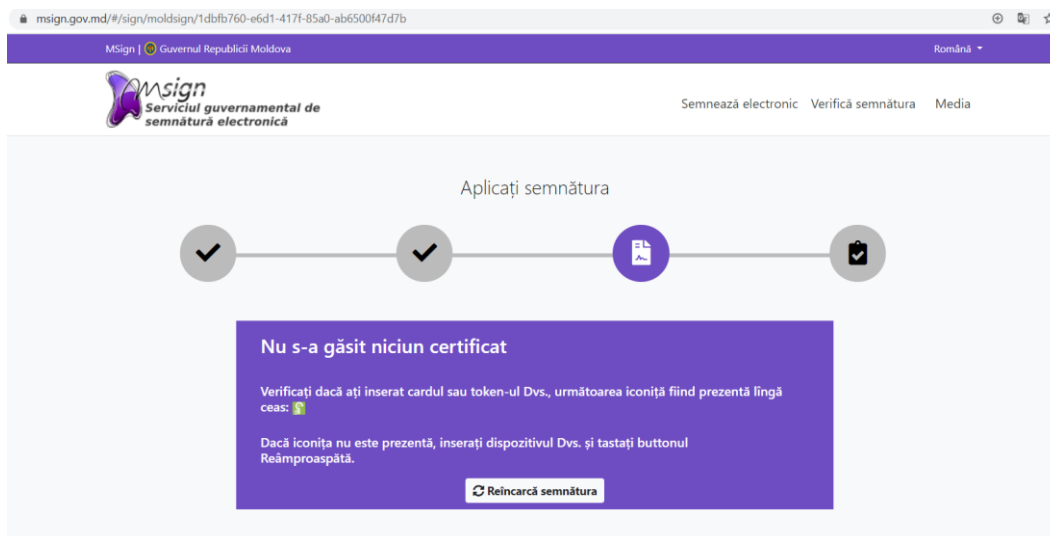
msign.gov.md/#/sign/moldsign/1dbfb760-e6d1-417f-85a0-ab6500f47d7b

MSign | Guvernul Republicii Moldova

Română

Msign
Serviciul guvernamental de semnătură electronică

Semnează electronic Verifică semnătura Media

Aplicați semnătura

Nu s-a găsit niciun certificat

Verificați dacă ați inserat cardul sau token-ul Dvs., următoarea iconiță fiind prezentă lîngă ceas:

Dacă iconița nu este prezentă, inserați dispozitivul Dvs. și tastați buttonul Reâmproaspătă.

Reîncarcă semnătura